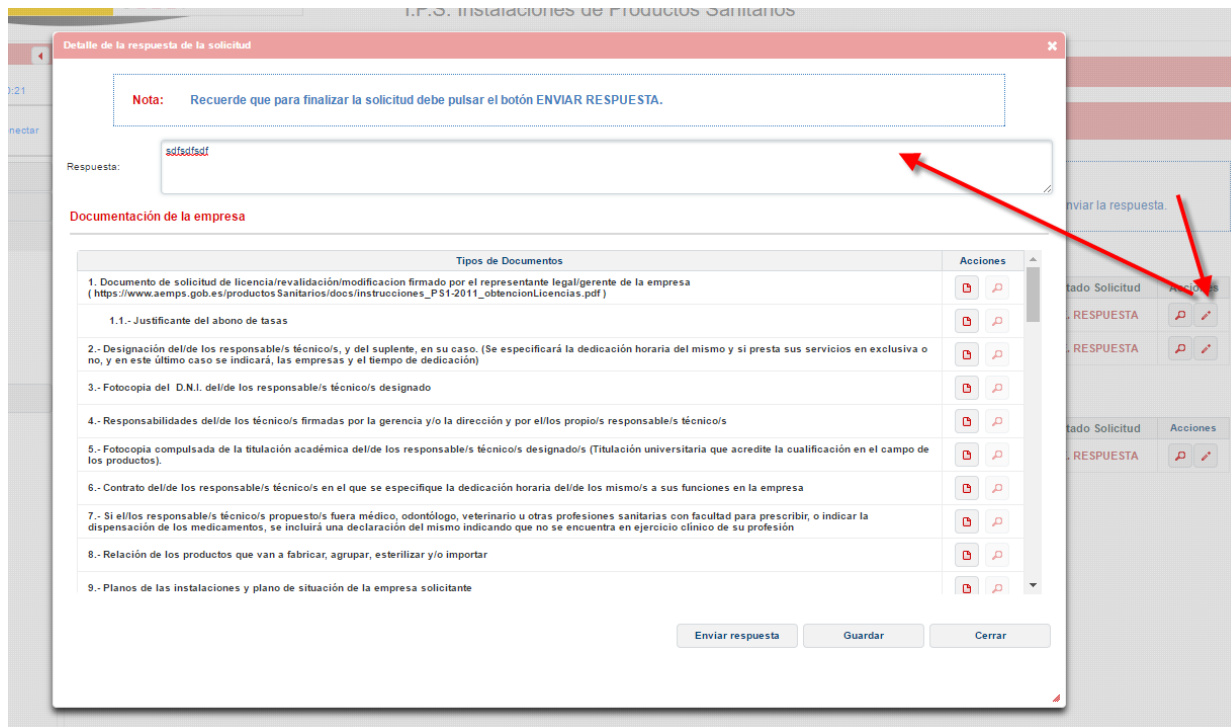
I.P.S. Instalaciones de Productos Sanitarios

Detalle de la respuesta de la solicitud

Nota: Recuerde que para finalizar la solicitud debe pulsar el botón ENVIAR RESPUESTA.

Respuesta: sdfsdfsdf

Documentación de la empresa

| Tipos de Documentos | Acciones |
|---|---|
| 1. Documento de solicitud de licencia/revalidación/modificacion firmado por el representante legal/gerente de la empresa ( https://www.aemps.gob.es/productosSanitarios/docs/instrucciones_PS1-2011_obtencionLicencias.pdf ) | |
| 1.1.- Justificante del abono de tasas | |
| 2.- Designación del/de los responsable/s técnico/s, y del suplente, en su caso. (Se especificará la dedicación horaria del mismo y si presta sus servicios en exclusiva o no, y en este último caso se indicará, las empresas y el tiempo de dedicación) | |
| 3.- Fotocopia del D.N.I. del/de los responsable/s técnico/s designado | |
| 4.- Responsabilidades del/de los técnico/s firmadas por la gerencia y/o la dirección y por el/los propio/s responsable/s técnico/s | |
| 5.- Fotocopia compulsada de la titulación académica del/de los responsable/s técnico/s designado/s (Titulación universitaria que acredite la cualificación en el campo de los productos). | |
| 6.- Contrato del/de los responsable/s técnico/s en el que se especifique la dedicación horaria del/de los mismo/s a sus funciones en la empresa | |
| 7.- Si el/los responsable/s técnico/s propuesto/s fuera médico, odontólogo, veterinario u otras profesiones sanitarias con facultad para prescribir, o indicar la dispensación de los medicamentos, se incluirá una declaración del mismo indicando que no se encuentra en ejercicio clínico de su profesión | |
| 8.- Relación de los productos que van a fabricar, agrupar, esterilizar y/o importar | |
| 9.- Planos de las instalaciones y plano de situación de la empresa solicitante | |

Enviar respuesta Guardar Cerrar

:21
nectar
nviar la respuesta.

| tado Solicitud | Acciones |
|---|---|
| . RESPUESTA | |
| . RESPUESTA | |

| tado Solicitud | Acciones |
|---|---|
| . RESPUESTA | |